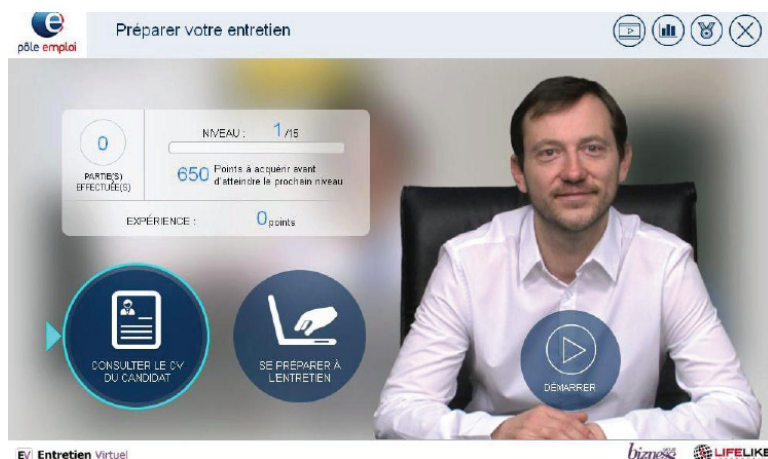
pôle emploi

Préparer votre entretien

0
PARTIE(S) EFFECTUÉE(S)

NIVEAU : 1/15

650 Points à acquérir avant d'atteindre le prochain niveau

EXPÉRIENCE : 0 points

CONSULTER LE CV DU CANDIDAT

SE PRÉPARER À L'ENTRETIEN

DÉMARRER

EV Entretien Virtuel

bizness

LIFELIKE